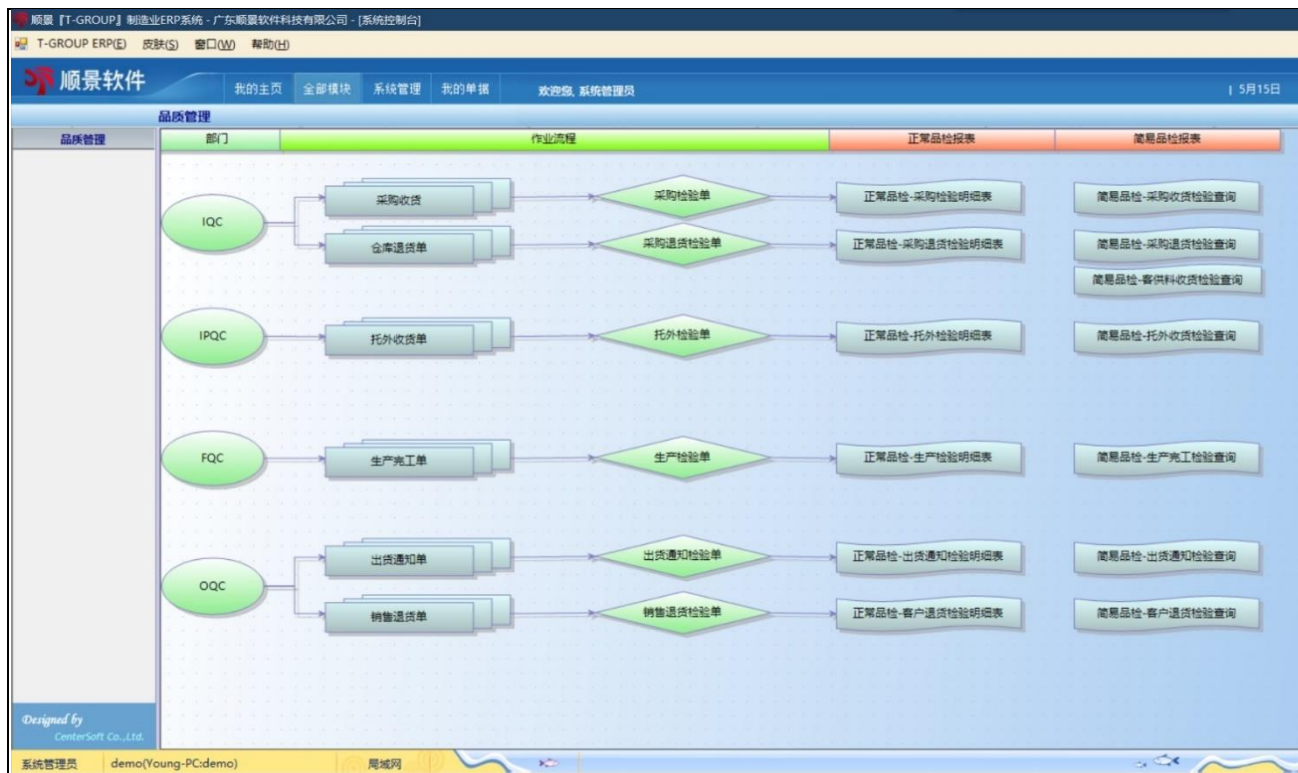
顺景『T-GROUP』制造业ERP系统 - 广东顺景软件科技有限公司 - [系统控制台]

T-GROUP ERP(E) 皮肤(S) 窗口(W) 帮助(H)

顺景软件

我的主页 全部模块 系统管理 我的单据 欢迎您, 系统管理员 | 5月15日

品质管理

品质管理

| 部门 | 作业流程 | 正常品检报表 | 简易品检报表 |
|---|---|---|---|

IQC

采购收货 采购检验单 正常品检-采购检验明细表 简易品检-采购收货检验查询

仓库退货单 采购退货检验单 正常品检-采购退货检验明细表 简易品检-采购退货检验查询

简易品检-客供料收货检验查询

IPQC

托外收货单 托外检验单 正常品检-托外检验明细表 简易品检-托外收货检验查询

FQC

生产完工单 生产检验单 正常品检-生产检验明细表 简易品检-生产完工检验查询

OQC

出货通知单 出货通知检验单 正常品检-出货通知检验明细表 简易品检-出货通知检验查询

销售退货单 销售退货检验单 正常品检-客户退货检验明细表 简易品检-客户退货检验查询

Designed by
CenterSoft Co.,Ltd.

系统管理员 demo(Young-PC:demo) 局域网